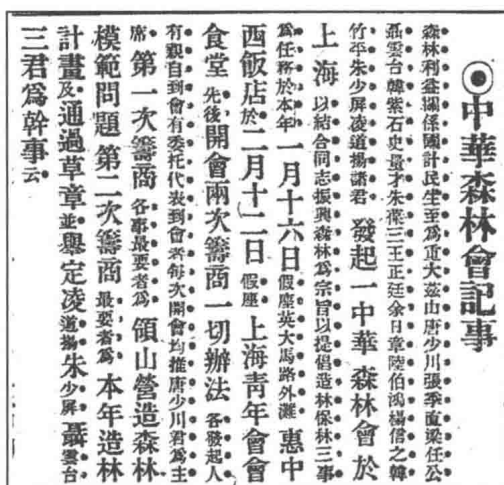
◉中華森林會記事

森林利益關係國計民生至為重大茲由唐少川張季直梁任公聶雲台韓紫石史量才朱葆三王正廷余日章陸伯鴻楊信之韓竹平朱少屏凌道揚諸君發起一中華森林會於上海以結合同志振興森林為宗旨以提倡造林保林三事為任務於本年一月十六日假座英大馬路外灘惠中西飯店於二月十二日假座上海青年會會食堂先後開會兩次籌商一切辦法各發起人有親自到會有委托代表到會者每次開會均推唐少川君為主席第一次籌商各事最要者為領山營造森林模範問題第二次籌商最要者為本年造林計畫及通過草章並舉定凌道揚朱少屏聶雲台三君為幹事云